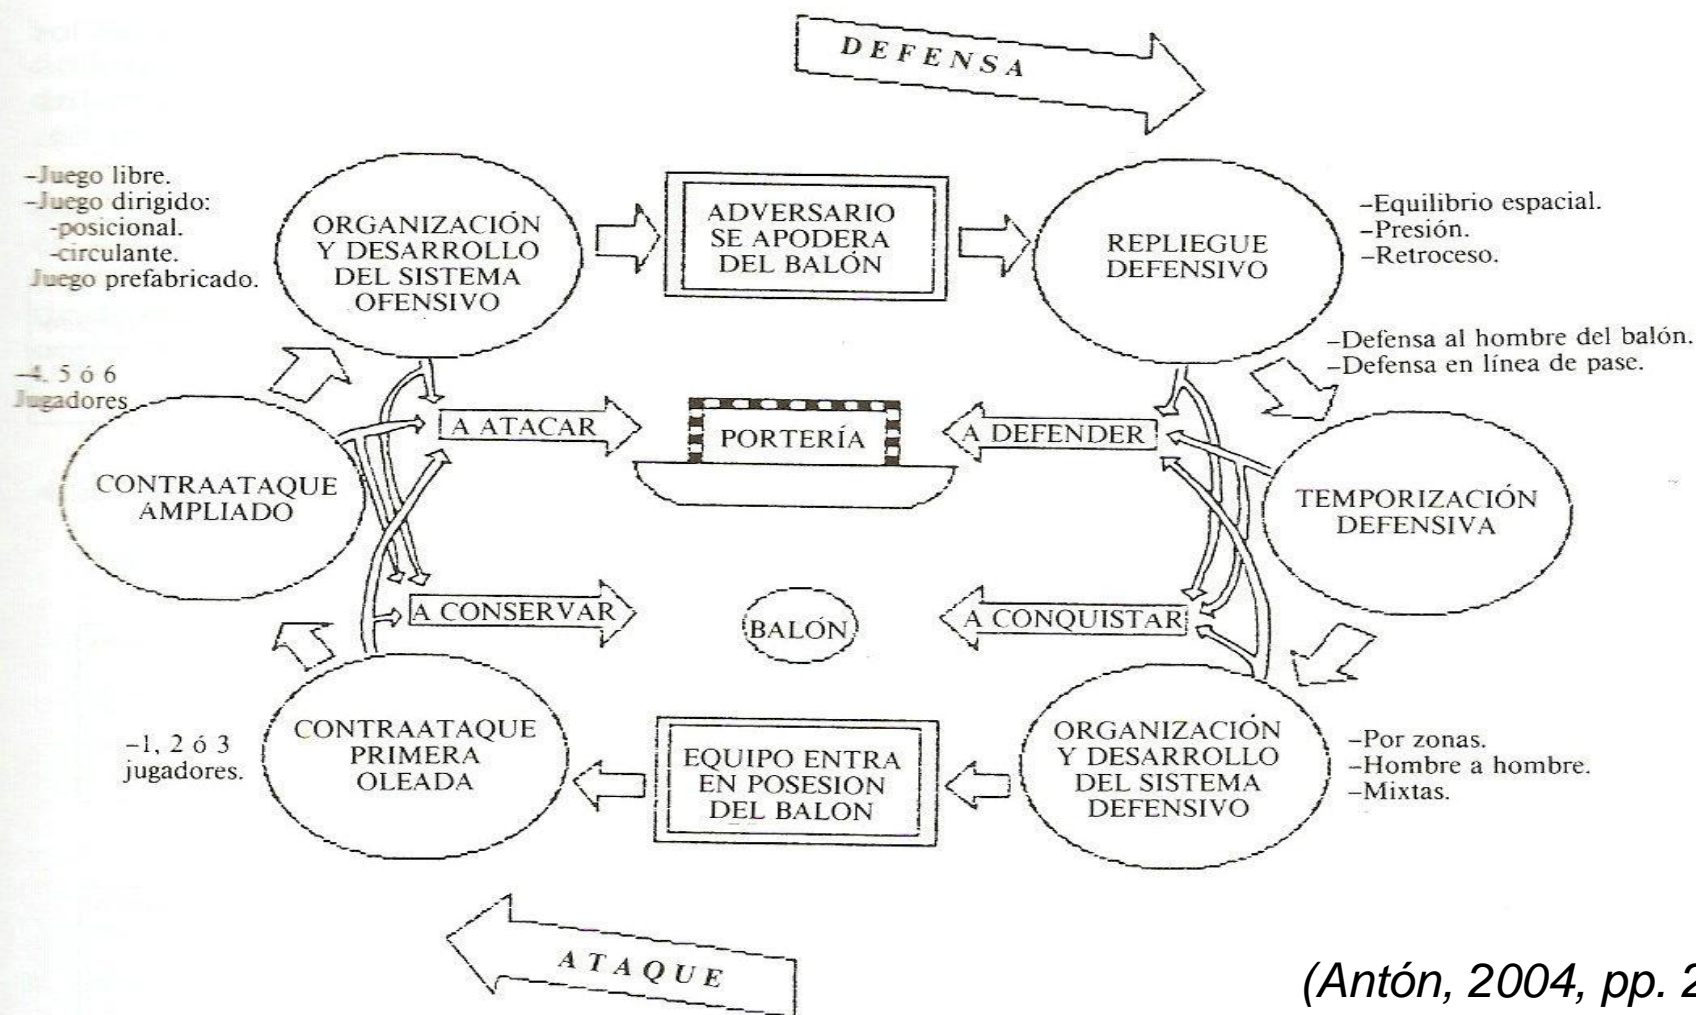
DEFENSA

-Juego libre.
-Juego dirigido:
-posicional.
-circulante.
Juego prefabricado.

ORGANIZACIÓN Y DESARROLLO DEL SISTEMA OFENSIVO

ADVERSARIO SE APODERA DEL BALÓN

REPLIEGUE DEFENSIVO

-Equilibrio espacial.
-Presión.
-Retroceso.

-Defensa al hombre del balón.
-Defensa en línea de pase.

-4, 5 ó 6 Jugadores

A ATACAR

PORTERÍA

A DEFENDER

CONTRAATAQUE AMPLIADO

TEMPORIZACIÓN DEFENSIVA

A CONSERVAR

BALÓN

A CONQUISTAR

-1, 2 ó 3 jugadores.

CONTRAATAQUE PRIMERA OLEADA

EQUIPO ENTRA EN POSESION DEL BALON

ORGANIZACIÓN Y DESARROLLO DEL SISTEMA DEFENSIVO

-Por zonas.
-Hombre a hombre.
-Mixtas.

ATAQUE

(Antón, 2004, pp. 2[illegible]